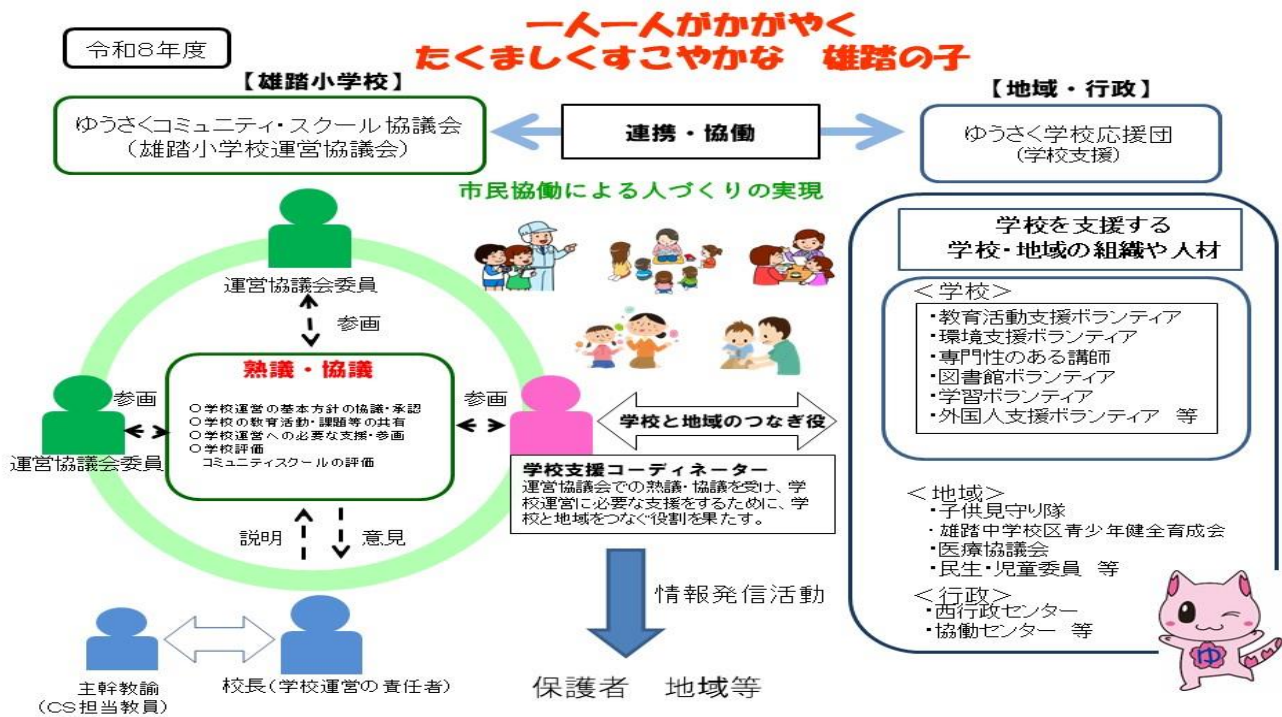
令和8年度

一人一人がかがやく
たくましくすこやかな　雄踏の子

【雄踏小学校】
ゆうさくコミュニティ・スクール協議会
（雄踏小学校運営協議会）

連携・協働

【地域・行政】
ゆうさく学校応援団
（学校支援）

市民協働による人づくりの実現

運営協議会委員

参画

熟議・協議
○学校運営の基本方針の協議・承認
○学校の教育活動・課題等の共有
○学校運営への必要な支援・参画
○学校評価
　コミュニティスクールの評価

参画

運営協議会委員

参画

学校と地域のつなぎ役

学校支援コーディネーター
運営協議会での熟議・協議を受け、学校運営に必要な支援をするために、学校と地域をつなぐ役割を果たす。

説明

意見

情報発信活動

主幹教諭
（CS担当教員）

校長（学校運営の責任者）

保護者　地域等

学校を支援する
学校・地域の組織や人材

＜学校＞
・教育活動支援ボランティア
・環境支援ボランティア
・専門性のある講師
・図書館ボランティア
・学習ボランティア
・外国人支援ボランティア　等

＜地域＞
・子供見守り隊
・雄踏中学校区青少年健全育成会
・医療協議会
・民生・児童委員　等

＜行政＞
・西行政センター
・協働センター　等

ゆ